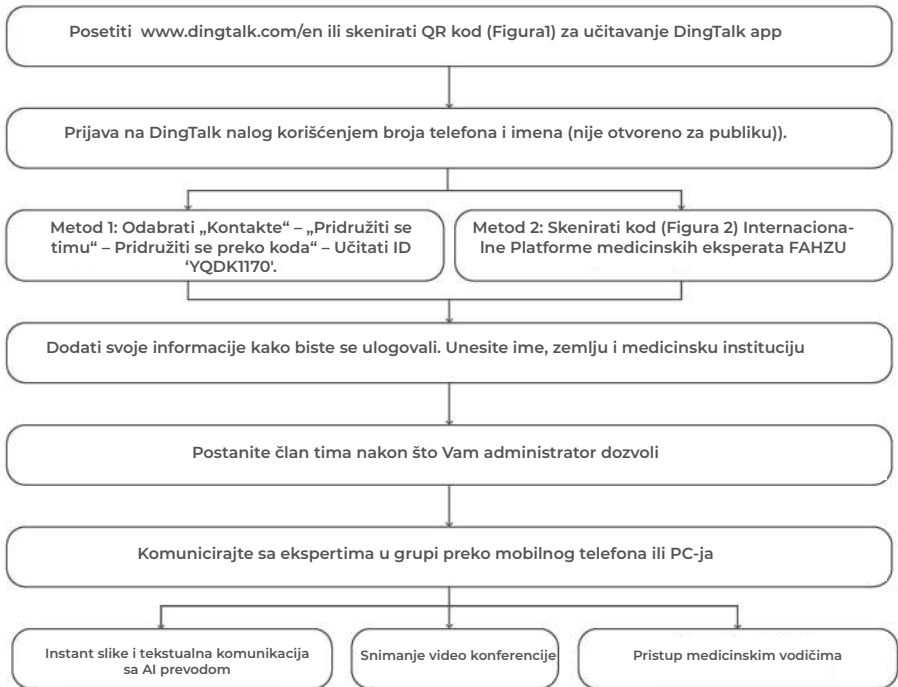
Posetiti www.dingtalk.com/en ili skenirati QR kod (Figura1) za učitavanje DingTalk app

Prijava na DingTalk nalog korišćenjem broja telefona i imena (nije otvoreno za publiku)).

Metod 1: Odabrati „Kontakte" – „Pridružiti se timu" – Pridružiti se preko koda" – Učitati ID 'YQDK1170'.

Metod 2: Skenirati kod (Figura 2) Internacionalne Platforme medicinskih eksperata FAHZU

Dodati svoje informacije kako biste se ulogovali. Unesite ime, zemlju i medicinsku instituciju

Postanite član tima nakon što Vam administrator dozvoli

Komunicirajte sa ekspertima u grupi preko mobilnog telefona ili PC-ja

Instant slike i tekstualna komunikacija sa AI prevodom

Snimanje video konferencije

Pristup medicinskim vodičima